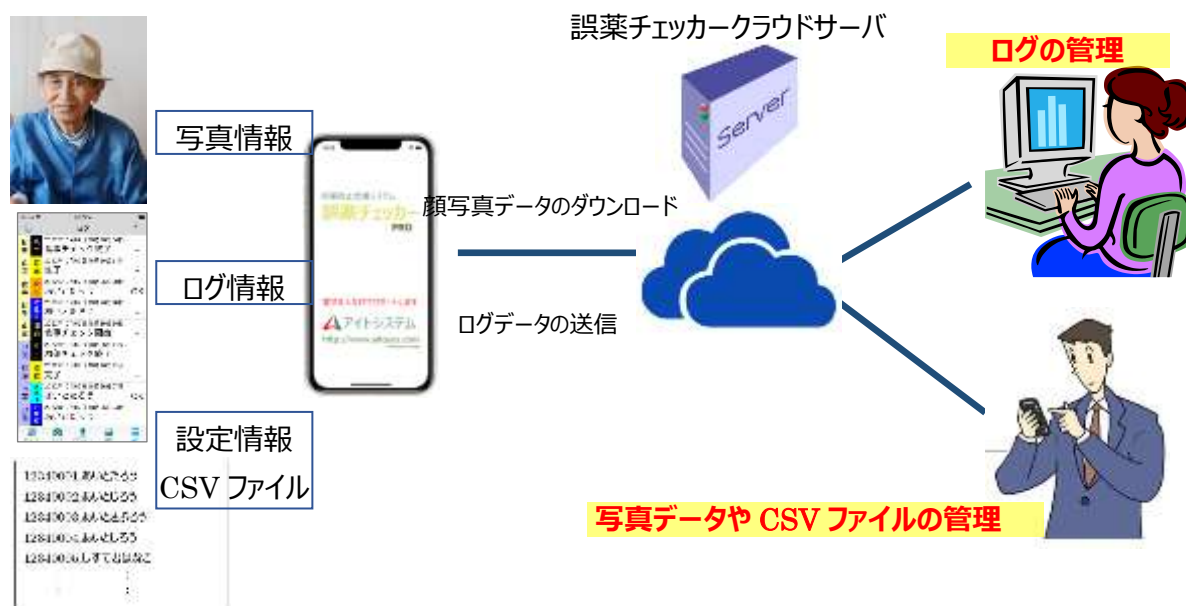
誤薬チェッカークラウドサーバ

ログの管理

Server

写真情報

顔写真データのダウンロード

ログ情報

ログデータの送信

設定情報
CSV ファイル

誤薬チェッカー
PRO

アイトシステム

写真データや CSV ファイルの管理